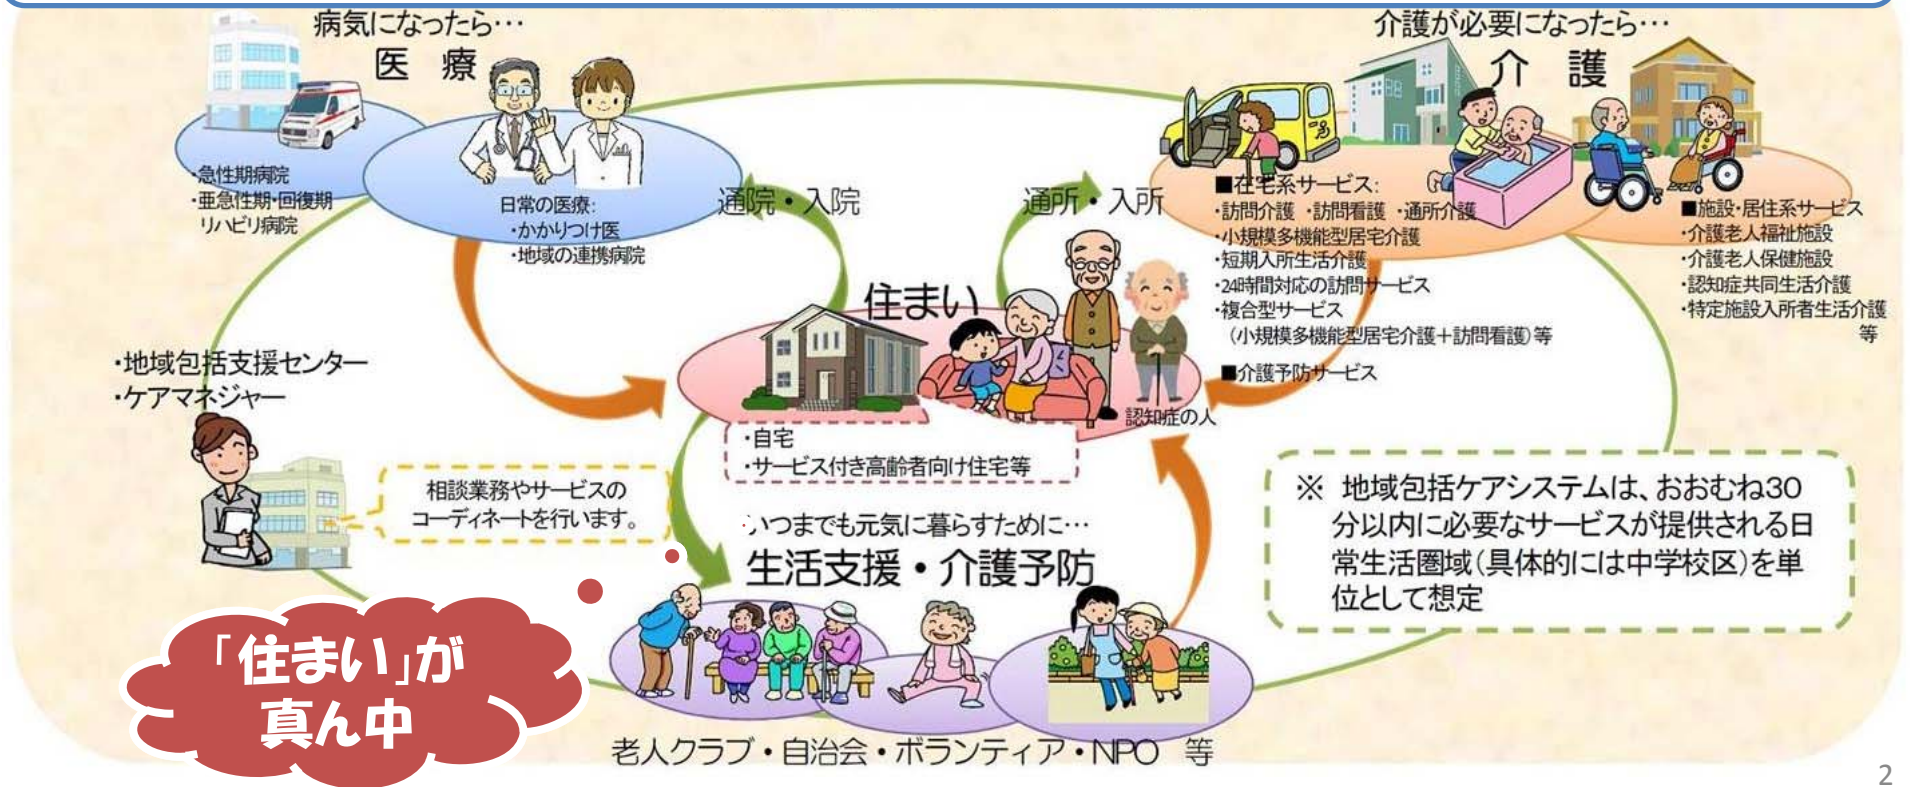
病気になったら…
医 療

・急性期病院
・亜急性期・回復期リハビリ病院

日常の医療:
・かかりつけ医
・地域の連携病院

通院・入院

介護が必要になったら…
介 護

通所・入所

■在宅系サービス:
・訪問介護 ・訪問看護 ・通所介護
・小規模多機能型居宅介護
・短期入所生活介護
・24時間対応の訪問サービス
・複合型サービス
(小規模多機能型居宅介護+訪問看護)等

■介護予防サービス

■施設・居住系サービス
・介護老人福祉施設
・介護老人保健施設
・認知症共同生活介護
・特定施設入所者生活介護
等

住まい

認知症の人

・自宅
・サービス付き高齢者向け住宅等

・地域包括支援センター
・ケアマネジャー

相談業務やサービスの
コーディネートを行います。

いつまでも元気に暮らすために…
生活支援・介護予防

※ 地域包括ケアシステムは、おおむね30分以内に必要なサービスが提供される日常生活圏域(具体的には中学校区)を単位として想定

「住まい」が
真ん中

老人クラブ・自治会・ボランティア・NPO 等

2